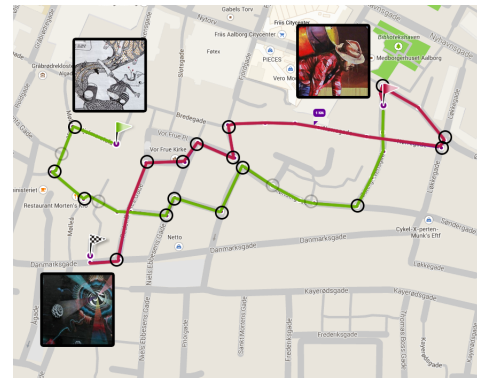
Gabels Torv
Nytorv
Friis Citycenter
Friis Aalborg Citycenter
Fætex
Bakkekolonien
Medborgerhuset Aalborg
Gråbrødrekloster
PIECES
Vero Mo
Slotsgade
Bredegade
Vor Frue Kirke
Restaurant Morten's
Netto
Danmarksgade
Søndergade
Cykel-X-perten-Munk's Eft
Kayerødsgade
Frederiksgade
Lakkegade
Algade